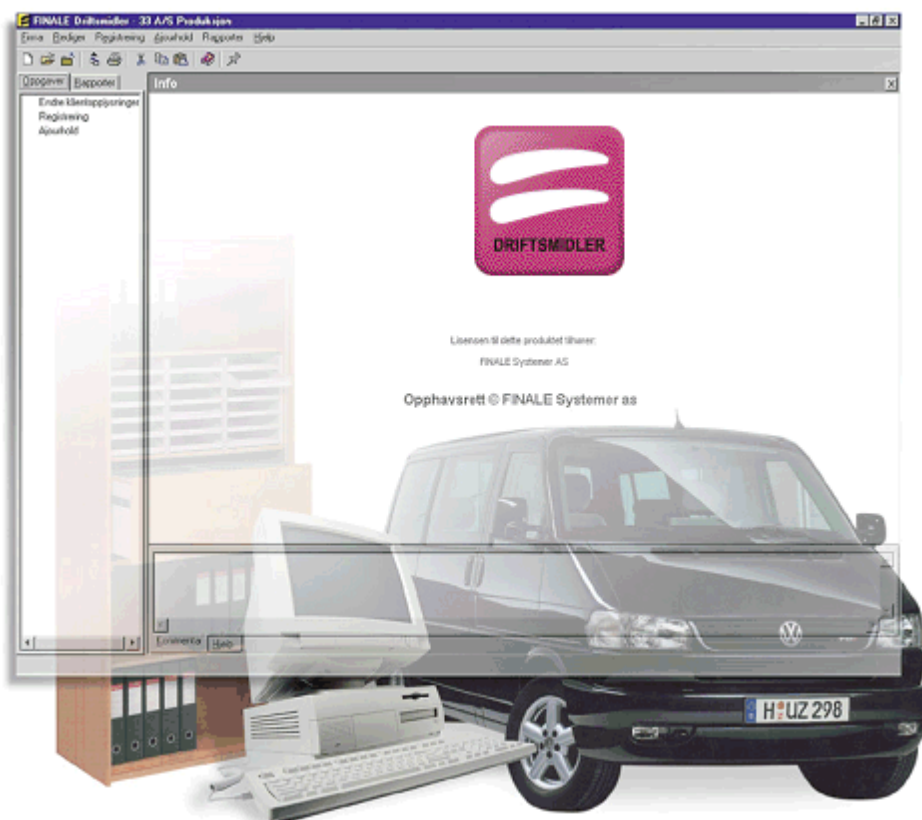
FINALE Driftsmidler - 33 A/S Produksjon

Firma Rediger Registrering Ajourhold Rapporter Hjelp

Oppgaver Rapporter

Endre klientopplysninger
Registrering
Ajourhold

Info

DRIFTSMIDLER

Lisensen til dette produktet tilhører:

FINALE Systemer AS

Opphavsrett © FINALE Systemer as

Kommentar Hjelp

H UZ 298